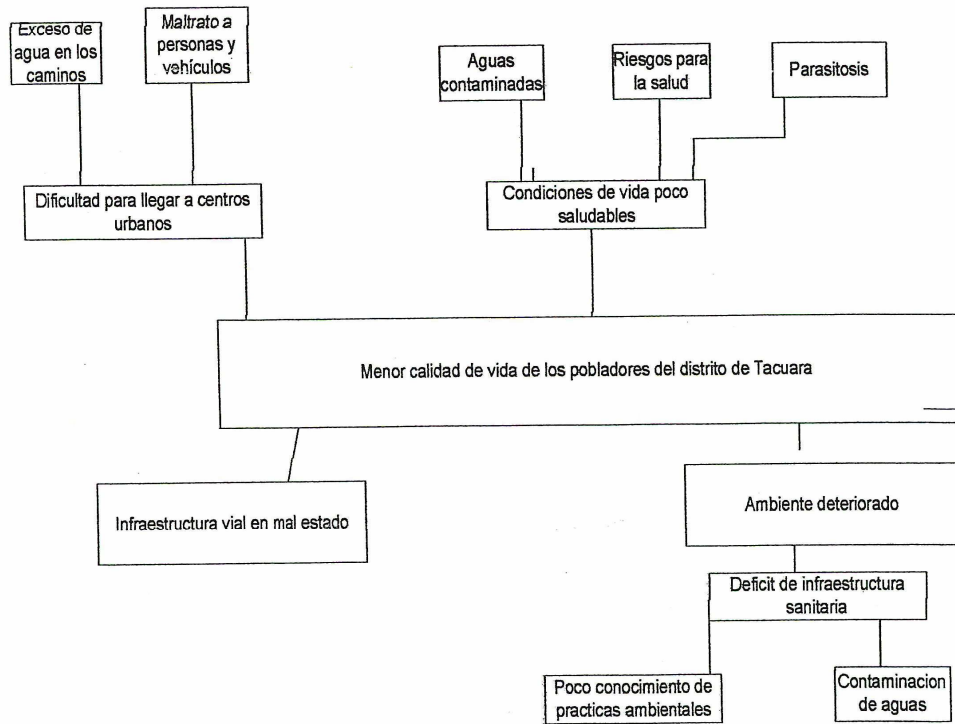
Exceso de agua en los caminos

Maltrato a personas y vehículos

Aguas contaminadas

Riesgos para la salud

Parasitosis

Dificultad para llegar a centros urbanos

Condiciones de vida poco saludables

Menor calidad de vida de los pobladores del distrito de Tacuara

Infraestructura vial en mal estado

Ambiente deteriorado

Deficit de infraestructura sanitaria

Poco conocimiento de practicas ambientales

Contaminacion de aguas